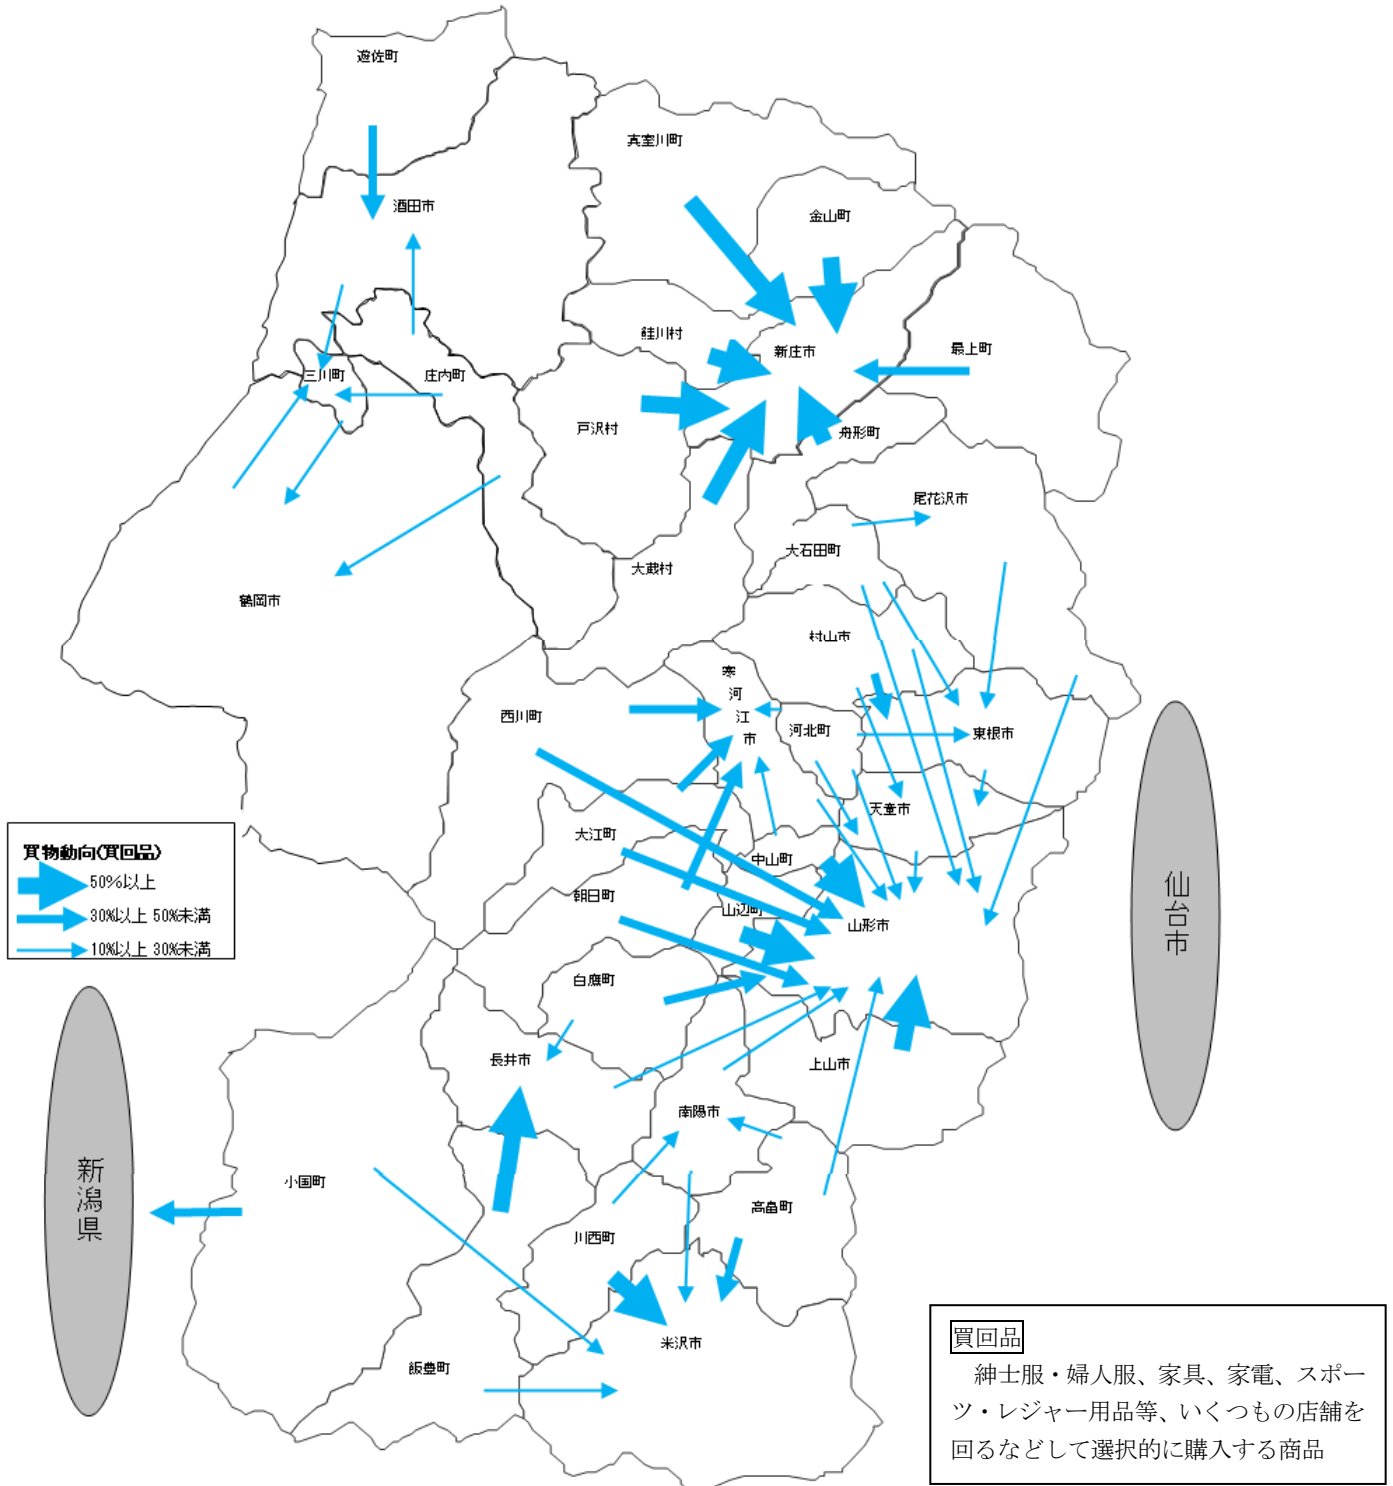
遊佐町

酒田市

真室川町

金山町

鮭川村

新庄市

最上町

三川町

庄内町

戸沢村

舟形町

尾花沢市

大石田町

大蔵村

鶴岡市

村山市

寒河江市

西川町

河北町

東根市

天童市

大江町

中山町

朝日町

山辺町

山形市

白鷹町

長井市

上山市

南陽市

小国町

高畠町

川西町

米沢市

飯豊町

仙台市

新潟県

買物動向(買回品)
50%以上
30%以上 50%未満
10%以上 30%未満

買回品
紳士服・婦人服、家具、家電、スポーツ・レジャー用品等、いくつもの店舗を回るなどして選択的に購入する商品